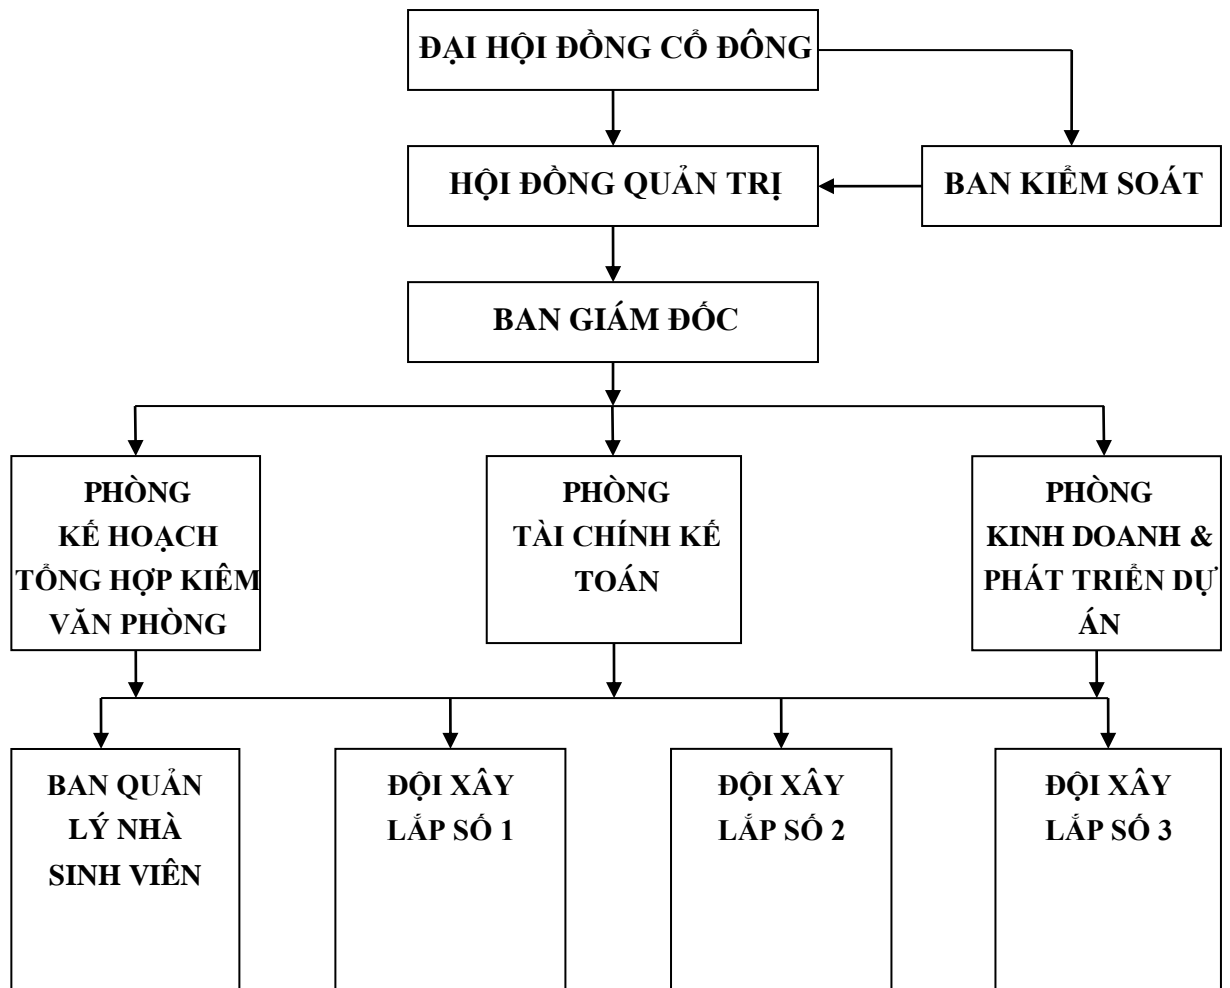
ĐẠI HỘI ĐỒNG CỔ ĐÔNG

HỘI ĐỒNG QUẢN TRỊ

BAN KIỂM SOÁT

BAN GIÁM ĐỐC

PHÒNG KẾ HOẠCH TỔNG HỢP KIÊM VĂN PHÒNG

PHÒNG TÀI CHÍNH KẾ TOÁN

PHÒNG KINH DOANH & PHÁT TRIỂN DỰ ÁN

BAN QUẢN LÝ NHÀ SINH VIÊN

ĐỘI XÂY LẮP SỐ 1

ĐỘI XÂY LẮP SỐ 2

ĐỘI XÂY LẮP SỐ 3